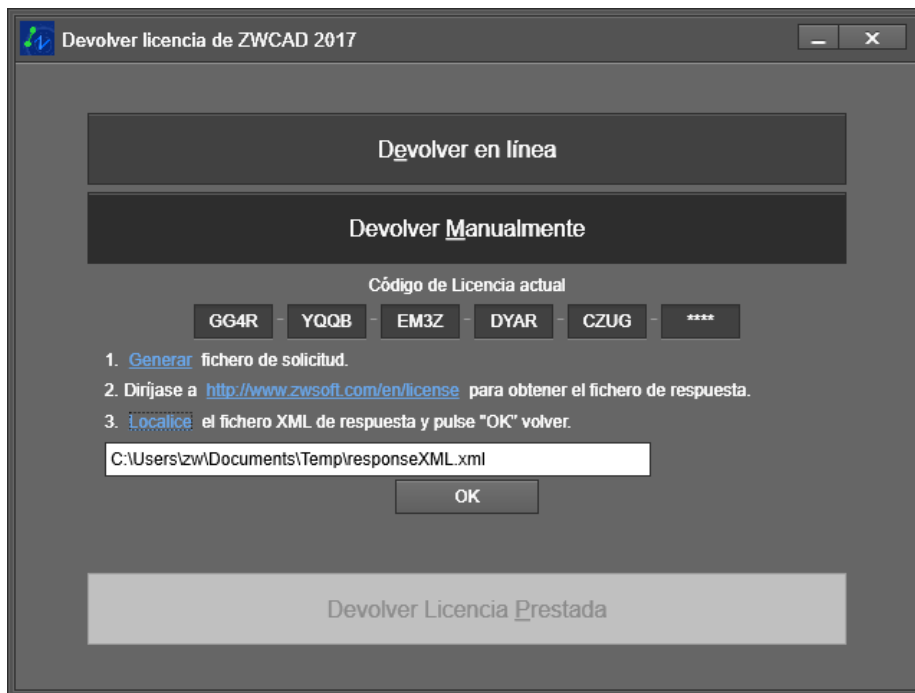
Devolver licencia de ZWCAD 2017

Devolver en línea

Devolver Manualmente

Código de Licencia actual

GG4R - YQQB - EM3Z - DYAR - CZUG - ****

1. Generar fichero de solicitud.

2. Diríjase a http://www.zwsoft.com/en/license para obtener el fichero de respuesta.

3. Localice el fichero XML de respuesta y pulse "OK" volver.

C:\Users\zw\Documents\Temp\responseXML.xml

OK

Devolver Licencia Prestada